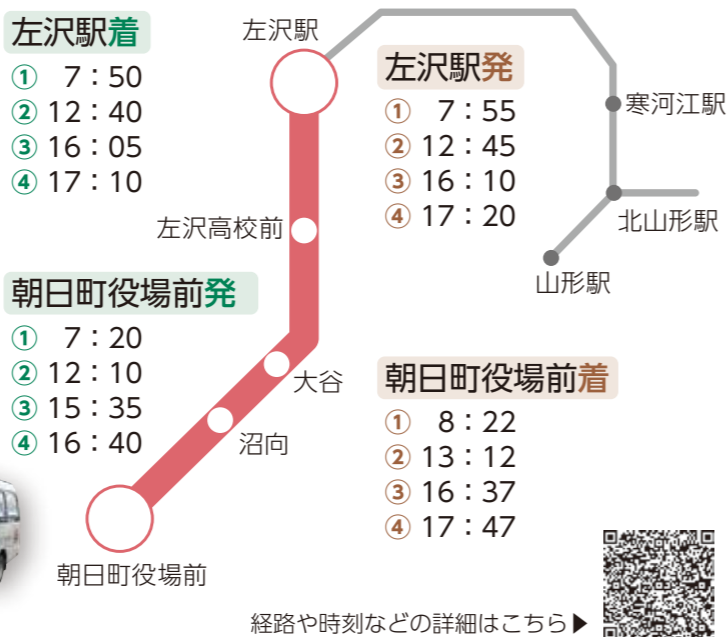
左沢駅着
① 7：50
② 12：40
③ 16：05
④ 17：10

左沢駅

左沢駅発
① 7：55
② 12：45
③ 16：10
④ 17：20

寒河江駅
北山形駅
山形駅

左沢高校前

朝日町役場前発
① 7：20
② 12：10
③ 15：35
④ 16：40

大谷
沼向

朝日町役場前着
① 8：22
② 13：12
③ 16：37
④ 17：47

朝日町役場前

経路や時刻などの詳細はこちら▶